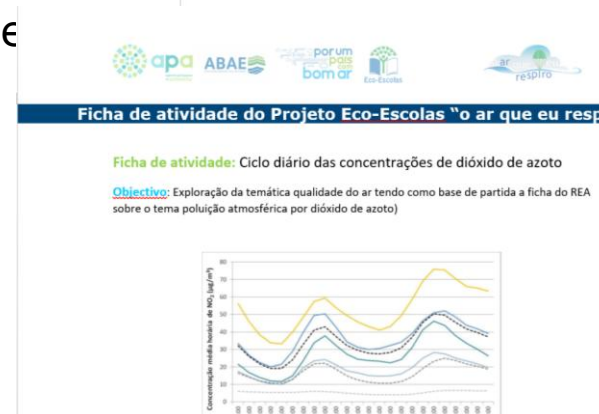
e

apa ABAE por um país com bom ar Eco-Escolas ar respiro

Ficha de atividade do Projeto Eco-Escolas "o ar que eu resp

Ficha de atividade: Ciclo diário das concentrações de dióxido de azoto

Objectivo: Exploração da temática qualidade do ar tendo como base de partida a ficha do REA sobre o tema poluição atmosférica por dióxido de azoto)

Concentração média horária de $NO_2$ ($\mu g/m^3$)

80
70
60
50
40
30
20
10
0